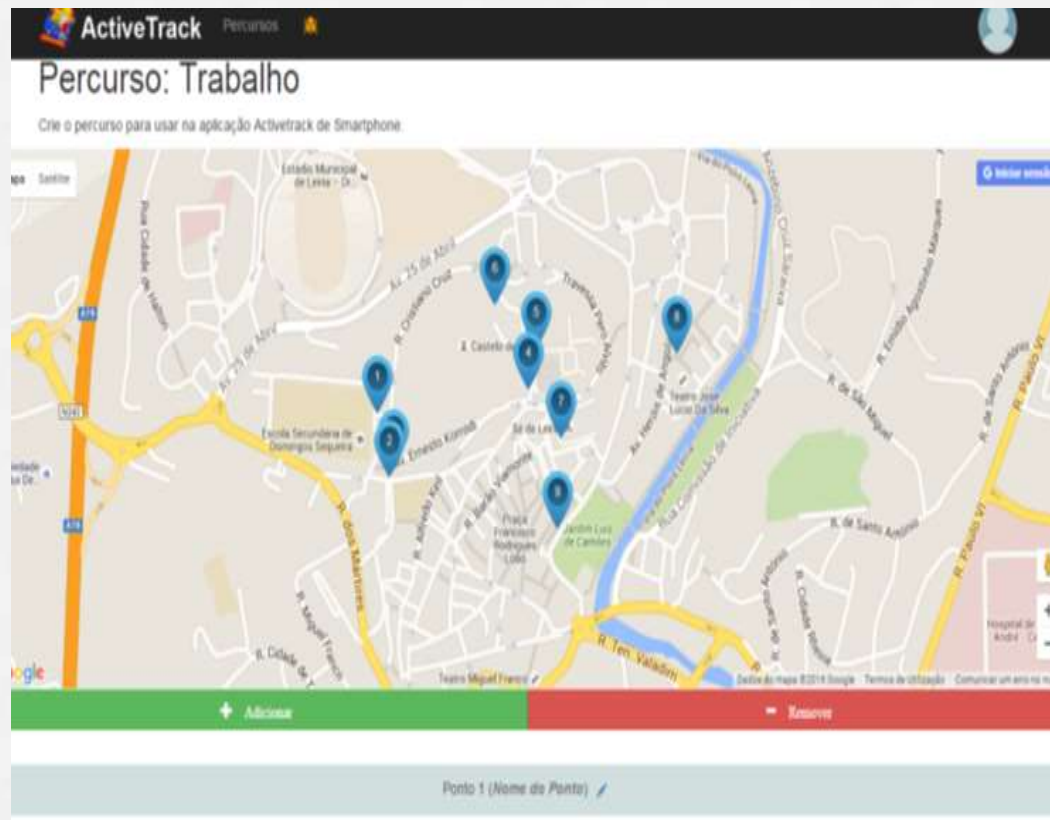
ActiveTrack Percursos

Percurso: Trabalho

Crie o percurso para usar na aplicação Activetrack de Smartphone

apa Satélite

Iniciar sessão

Estádio Municipal de Leiria - Dr.

Av. 25 de Abril

R. Cristóvão Cruz

Travessa Pero Alvito

Castelo de

6
5
4
8
1
7
3
2
9

Teatro José Lúcio Da Silva

Av. Heróis de Angola

R. de São Miguel

R. Ernesto Korrodi

Sé de Leiria

Escola Secundária de Domingos Sequeira

R. Barão Viamonte

Praça Francisco Rodrigues Lobo

Jardim Luís de Camões

R. de Santo António

R. dos Mártires

R. Miguel Franco

R. Cidade de

R. Ten. Valadim

Teatro Miguel Franco

Hospital de André

A19

N242

Rua Cidade de Hallon

R. Cidade Maringá

R. Paulo VI

ogle

Dados do mapa ©2016 Google Termos de Utilização Comunicar um erro no mapa

+ Adicionar

- Remover

Ponto 1 (Nome do Ponto)